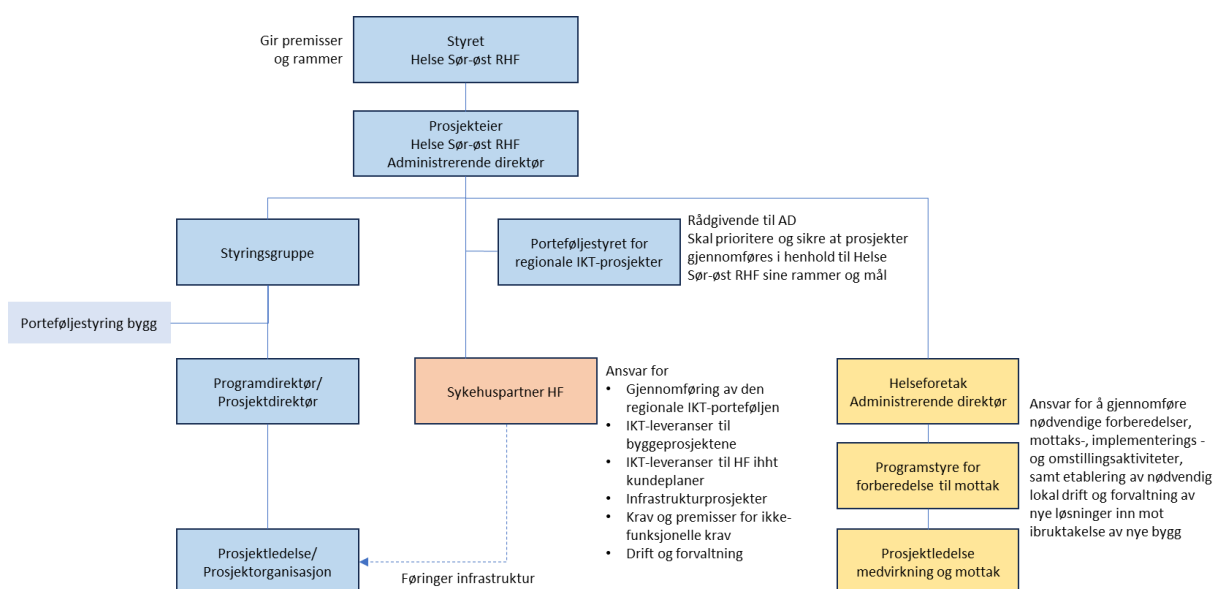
Gir premisser og rammer

Styret
Helse Sør-øst RHF

Prosjekteier
Helse Sør-øst RHF
Administrerende direktør

Styringsgruppe

Porteføljestyret for regionale IKT-prosjekter

Rådgivende til AD
Skal prioritere og sikre at prosjekter gjennomføres i henhold til Helse Sør-øst RHF sine rammer og mål

Porteføljestyring bygg

Programdirektør/ Prosjektdirektør

Sykehuspartner HF

Ansvar for
• Gjennomføring av den regionale IKT-porteføljen
• IKT-leveranser til byggeprosjektene
• IKT-leveranser til HF ihht kundeplaner
• Infrastrukturprosjekter
• Krav og premisser for ikke-funksjonelle krav
• Drift og forvaltning

Helseforetak
Administrerende direktør

Ansvar for å gjennomføre nødvendige forberedelser, mottaks-, implementerings - og omstillingsaktiviteter, samt etablering av nødvendig lokal drift og forvaltning av nye løsninger inn mot ibruktakelse av nye bygg

Programstyre for forberedelse til mottak

Prosjektledelse/ Prosjektorganisasjon

Føringer infrastruktur

Prosjektledelse medvirkning og mottak